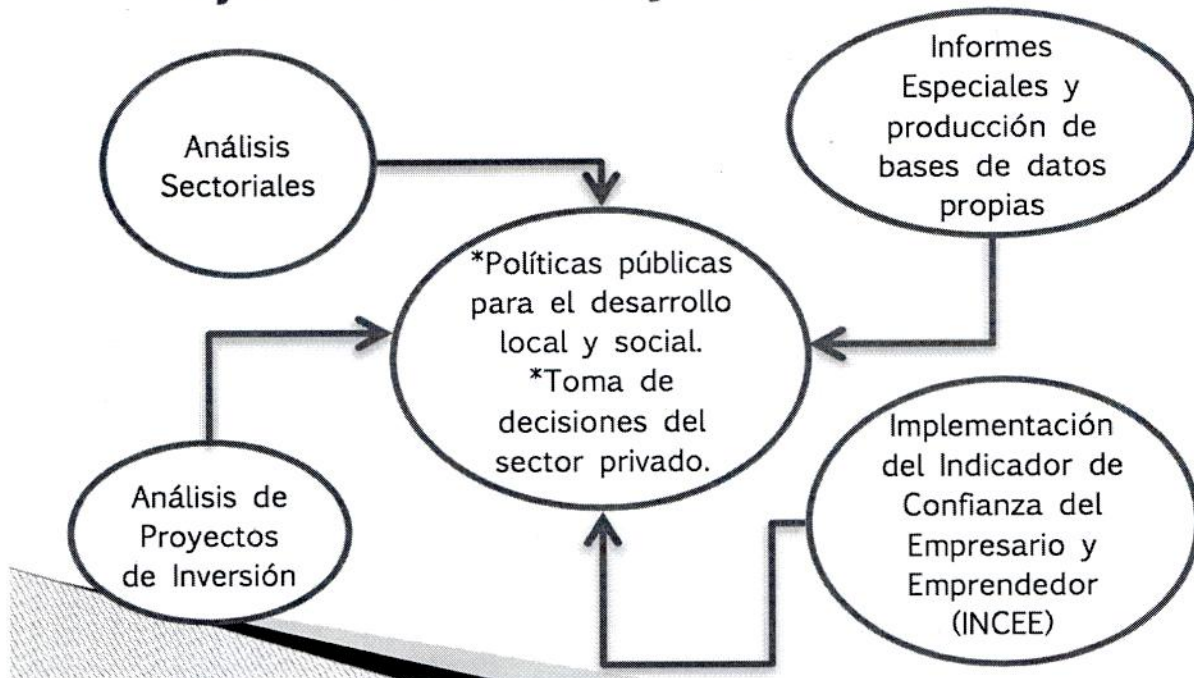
Análisis Sectoriales

Informes Especiales y producción de bases de datos propias

*Políticas públicas para el desarrollo local y social.
*Toma de decisiones del sector privado.

Análisis de Proyectos de Inversión

Implementación del Indicador de Confianza del Empresario y Emprendedor (INCEE)